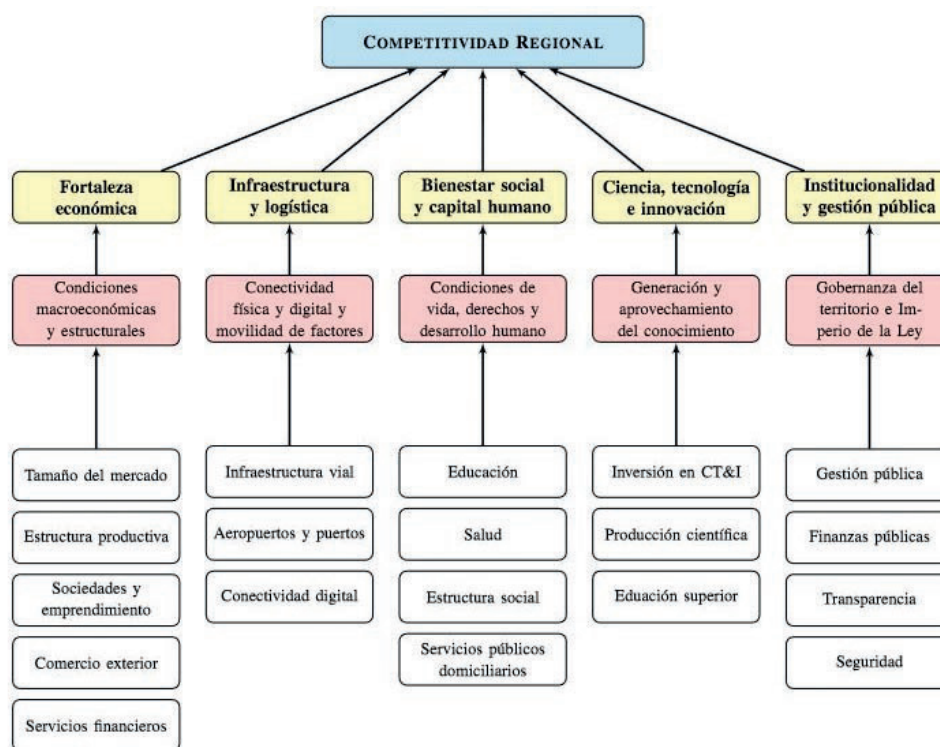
COMPETITIVIDAD REGIONAL

Fortaleza económica

Condiciones macroeconómicas y estructurales

Tamaño del mercado

Estructura productiva

Sociedades y emprendimiento

Comercio exterior

Servicios financieros

Infraestructura y logística

Conectividad física y digital y movilidad de factores

Infraestructura vial

Aeropuertos y puertos

Conectividad digital

Bienestar social y capital humano

Condiciones de vida, derechos y desarrollo humano

Educación

Salud

Estructura social

Servicios públicos domiciliarios

Ciencia, tecnología e innovación

Generación y aprovechamiento del conocimiento

Inversión en CT&I

Producción científica

Eduación superior

Institucionalidad y gestión pública

Gobernanza del territorio e Imperio de la Ley

Gestión pública

Finanzas públicas

Transparencia

Seguridad